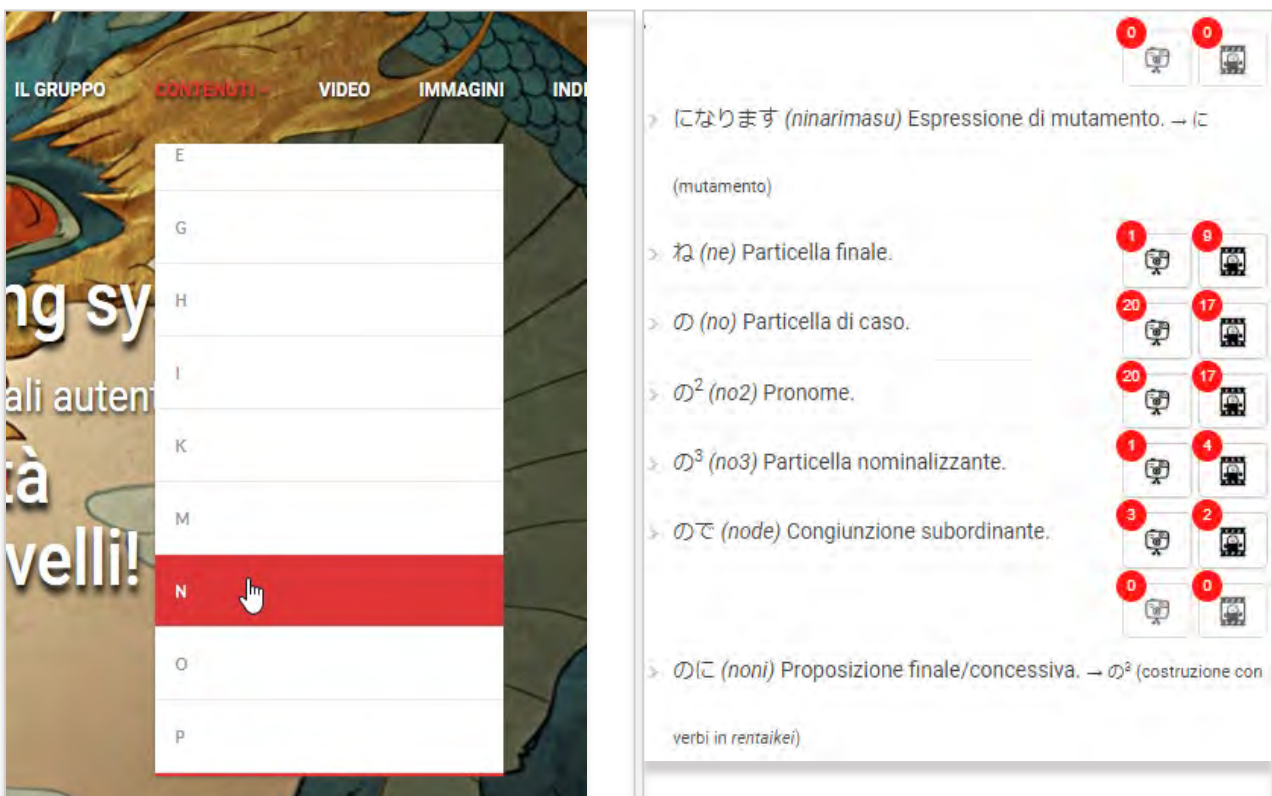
IL GRUPPO CONTENUTI VIDEO IMMAGINI IND

E
G
H
I
K
M
N
O
P

ng sy
ali autent
tà
velli!

0 0

› になります (ninarimasu) Espressione di mutamento. → に (mutamento)

› ね (ne) Particella finale. 1 9

› の (no) Particella di caso. 20 17

› の$^2$ (no2) Pronome. 20 17

› の$^3$ (no3) Particella nominalizzante. 1 4

› ので (node) Congiunzione subordinante. 3 2

0 0

› のに (noni) Proposizione finale/concessiva. → の$^3$ (costruzione con verbi in rentaikei)